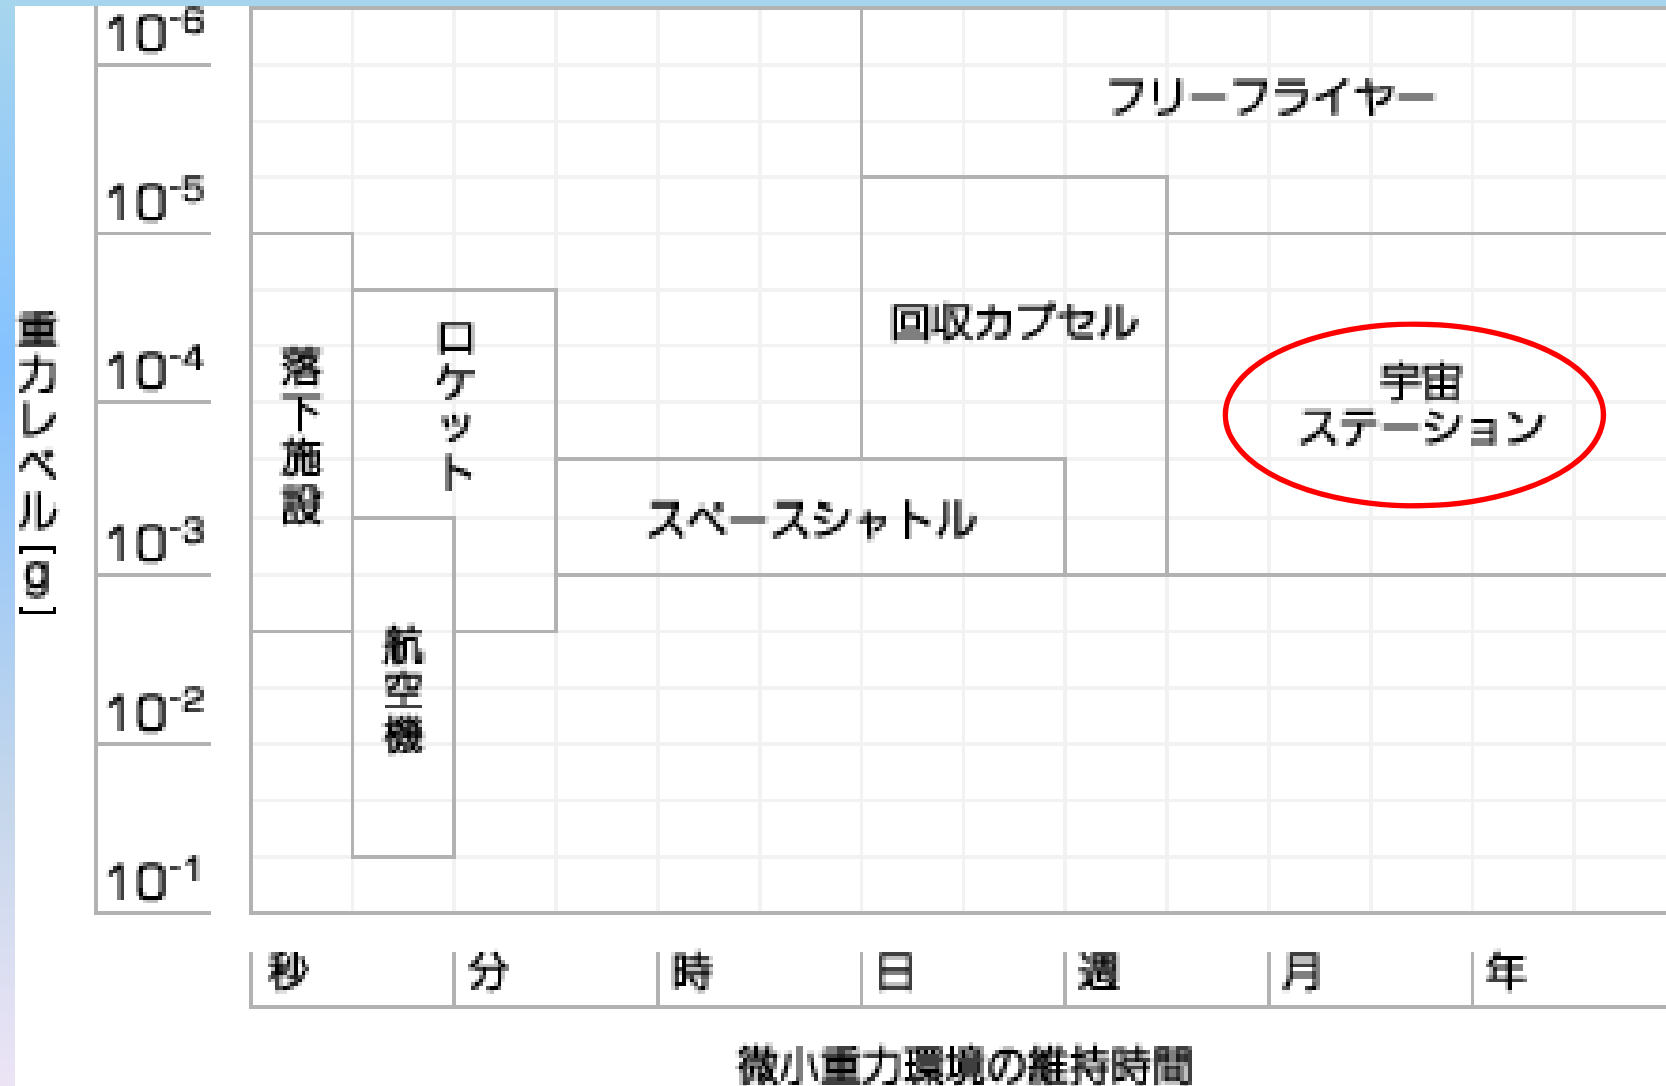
重力レベル[g]

$10^{-6}$

$10^{-5}$

$10^{-4}$

$10^{-3}$

$10^{-2}$

$10^{-1}$

フリーフライヤー

回収カプセル

宇宙
ステーション

落下施設

ロケット

スペースシャトル

航空機

秒　分　時　日　週　月　年

微小重力環境の維持時間